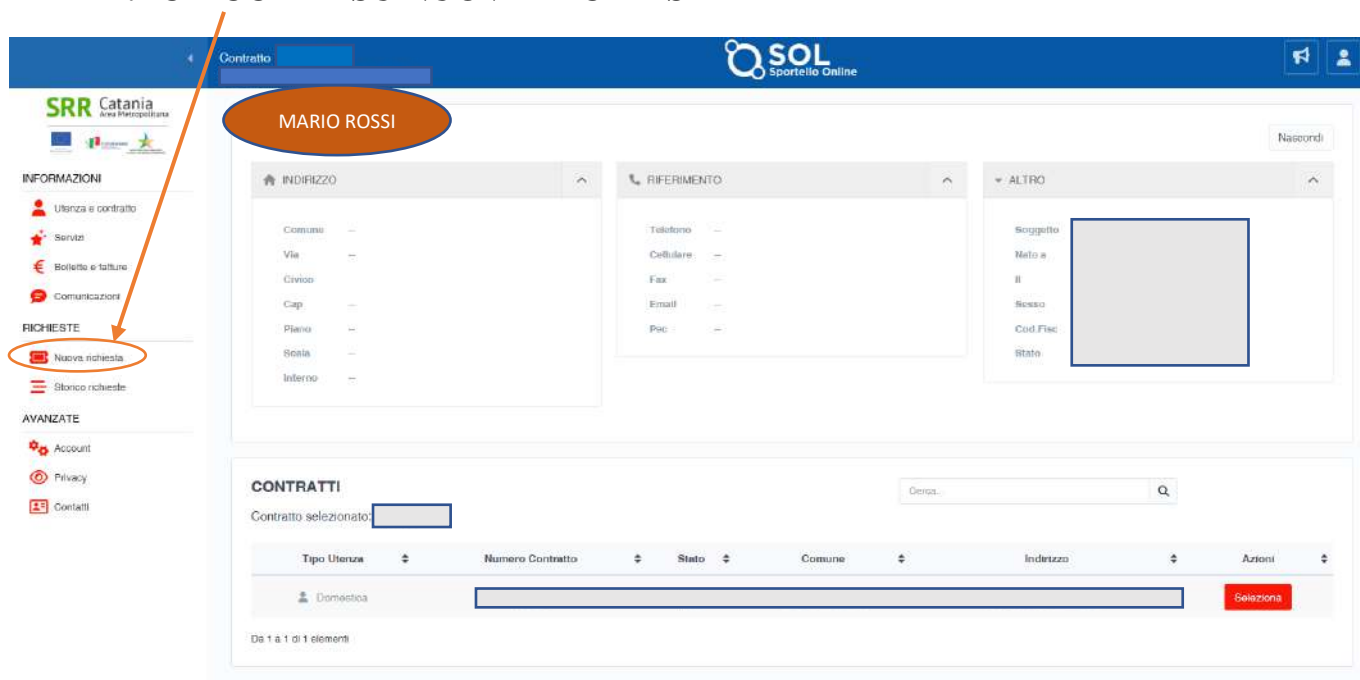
Contratto

SOL
Sportello Online

SRR Catania
Area Metropolitana

INFORMAZIONI
Utenza e contratto
Servizi
Bollette e fatture
Comunicazioni
RICHIESTE
Nuova richiesta
Storico richieste
AVANZATE
Account
Privacy
Contatti

MARIO ROSSI

Nascondi

INDIRIZZO
Comune –
Via –
Civico
Cap –
Piano –
Scala –
Interno –

RIFERIMENTO
Telefono –
Cellulare –
Fax –
Email –
Pec –

ALTRO
Soggetto
Nato a
Il
Sesso
Cod.Fisc
Stato

CONTRATTI
Contratto selezionato:
Cerca...

| Tipo Utenza | Numero Contratto | Stato | Comune | Indirizzo | Azioni |
|---|---|---|---|---|---|
| Domestica | | | | | Seleziona |

Da 1 a 1 di 1 elementi